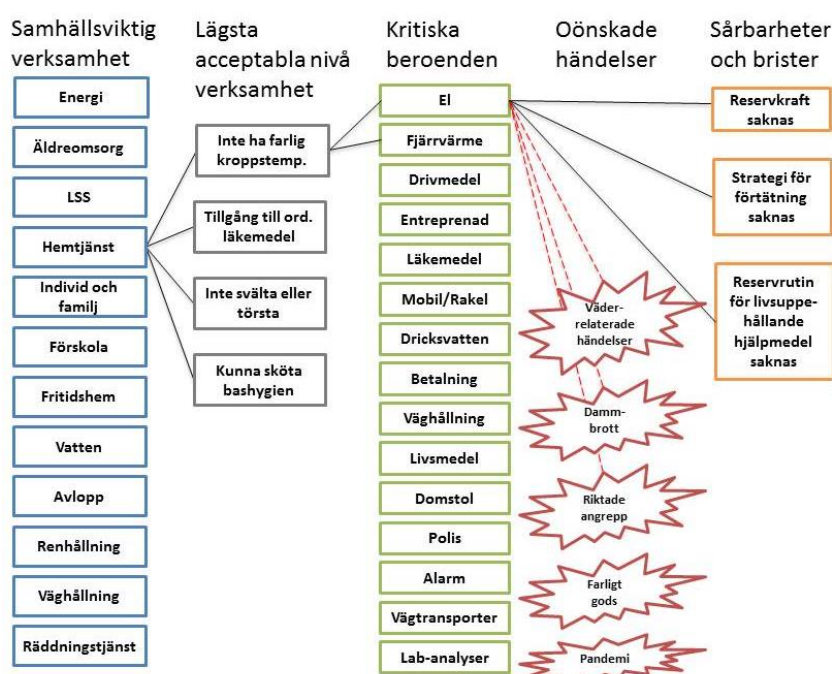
Samhällsviktig verksamhet

Energi

Äldreomsorg

LSS

Hemtjänst

Individ och familj

Förskola

Fritidshem

Vatten

Avlopp

Renhållning

Väghållning

Räddningstjänst

Lägsta acceptabla nivå verksamhet

Inte ha farlig kroppstemp.

Tillgång till ord. läkemedel

Inte svälta eller törsta

Kunna sköta bashygien

Kritiska beroenden

El

Fjärrvärme

Drivmedel

Entreprenad

Läkemedel

Mobil/Rakel

Dricksvatten

Betalning

Väghållning

Livsmedel

Domstol

Polis

Alarm

Vägtransporter

Lab-analyser

Oönskade händelser

Väderrelaterade händelser

Dammbrott

Riktade angrepp

Farligt gods

Pandemi

Sårbarheter och brister

Reservkraft saknas

Strategi för förtätning saknas

Reservrutin för livsuppehållande hjälpmedel saknas